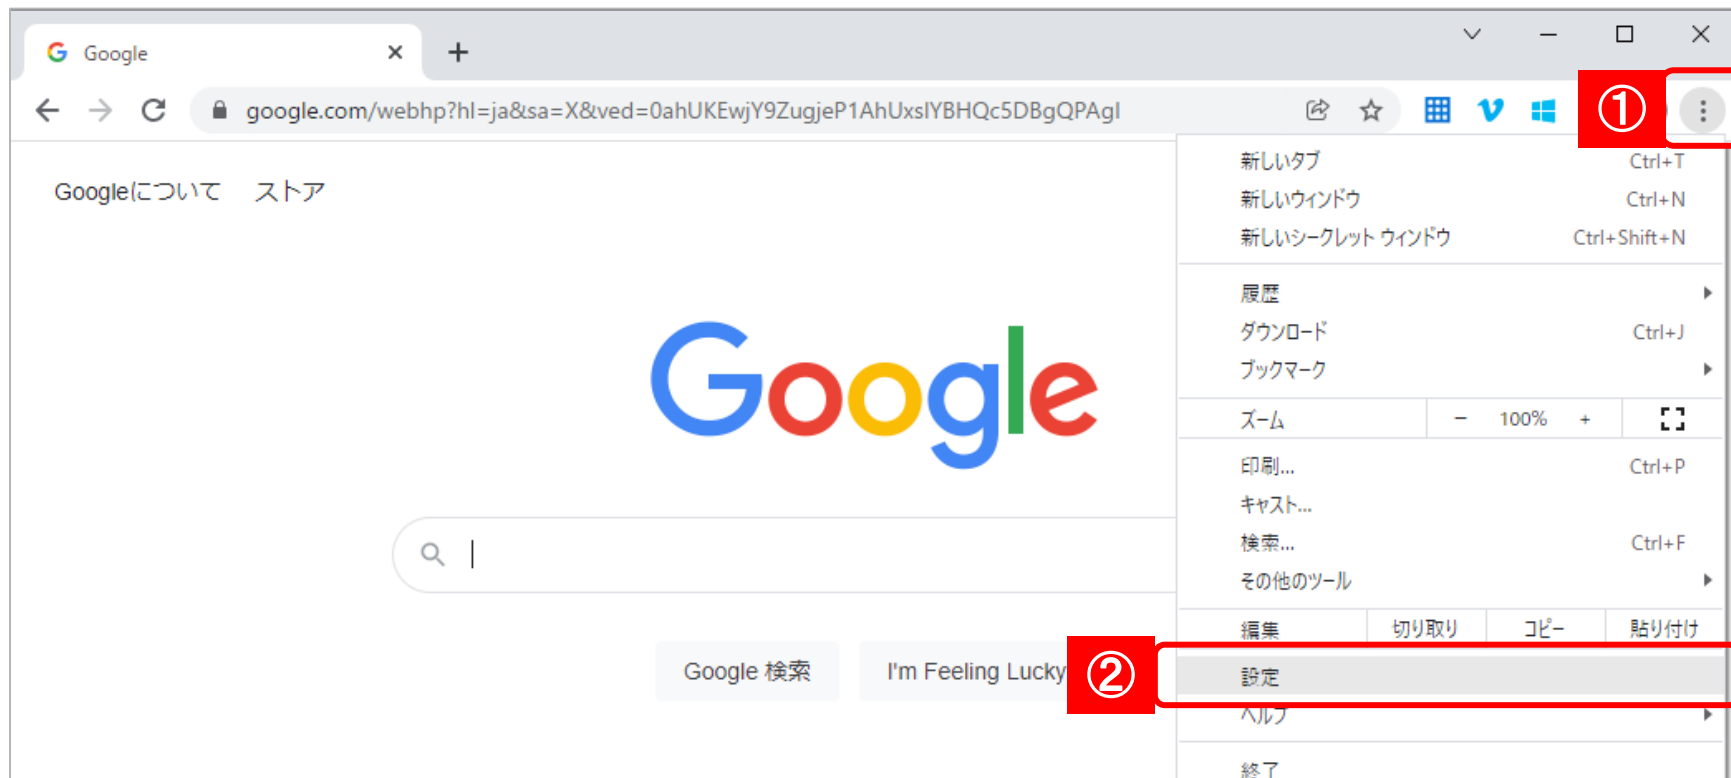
Google

google.com/webhp?hl=ja&sa=X&ved=0ahUKEwjY9ZugjeP1AhUxslYBHQc5DBgQPAgI

①

Googleについて　ストア

Google

Google 検索　I'm Feeling Lucky

新しいタブ Ctrl+T
新しいウィンドウ Ctrl+N
新しいシークレット ウィンドウ Ctrl+Shift+N
履歴
ダウンロード Ctrl+J
ブックマーク
ズーム − 100% +
印刷... Ctrl+P
キャスト...
検索... Ctrl+F
その他のツール
編集 切り取り コピー 貼り付け
②
設定
ヘルプ
終了